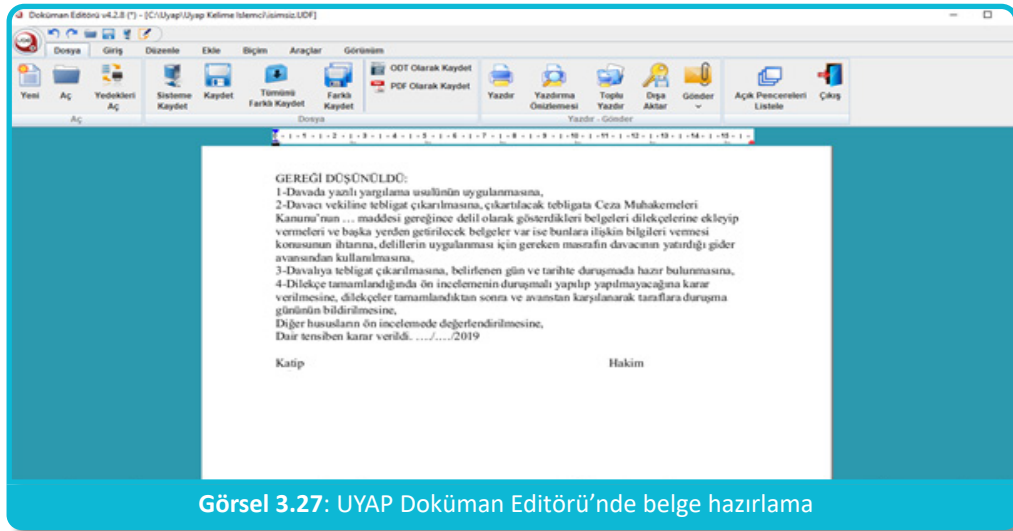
Doküman Editörü v4.2.8 (*) - [C:\Uyap\Uyap Kelime Islemci\isimsiz.UDF]

Dosya Giriş Düzenle Ekle Biçim Araçlar Görünüm

Yeni Aç Yedekleri Aç
Aç

Sisteme Kaydet Kaydet Tümünü Farklı Kaydet Farklı Kaydet ODT Olarak Kaydet PDF Olarak Kaydet
Dosya

Yazdır Yazdırma Önizlemesi Toplu Yazdır Dışa Aktar Gönder
Yazdır - Gönder

Açık Pencereleri Listele Çıkış

GEREĞİ DÜŞÜNÜLDÜ:
1-Davada yazılı yargılama usulünün uygulanmasına,
2-Davacı vekiline tebligat çıkarılmasına, çıkartılacak tebligata Ceza Muhakemeleri Kanunu'nun … maddesi gereğince delil olarak gösterdikleri belgeleri dilekçelerine ekleyip vermeleri ve başka yerden getirilecek belgeler var ise bunlara ilişkin bilgileri vermesi konusunun ihtarına, delillerin uygulanması için gereken masrafın davacının yatırdığı gider avansından kullanılmasına,
3-Davalıya tebligat çıkarılmasına, belirlenen gün ve tarihte duruşmada hazır bulunmasına,
4-Dilekçe tamamlandığında ön incelemenin duruşmalı yapılıp yapılmayacağına karar verilmesine, dilekçeler tamamlandıktan sonra ve avanstan karşılanarak taraflara duruşma gününün bildirilmesine,
Diğer hususların ön incelemede değerlendirilmesine,
Dair tensiben karar verildi. …./…../2019

Katip Hakim

Görsel 3.27: UYAP Doküman Editörü'nde belge hazırlama